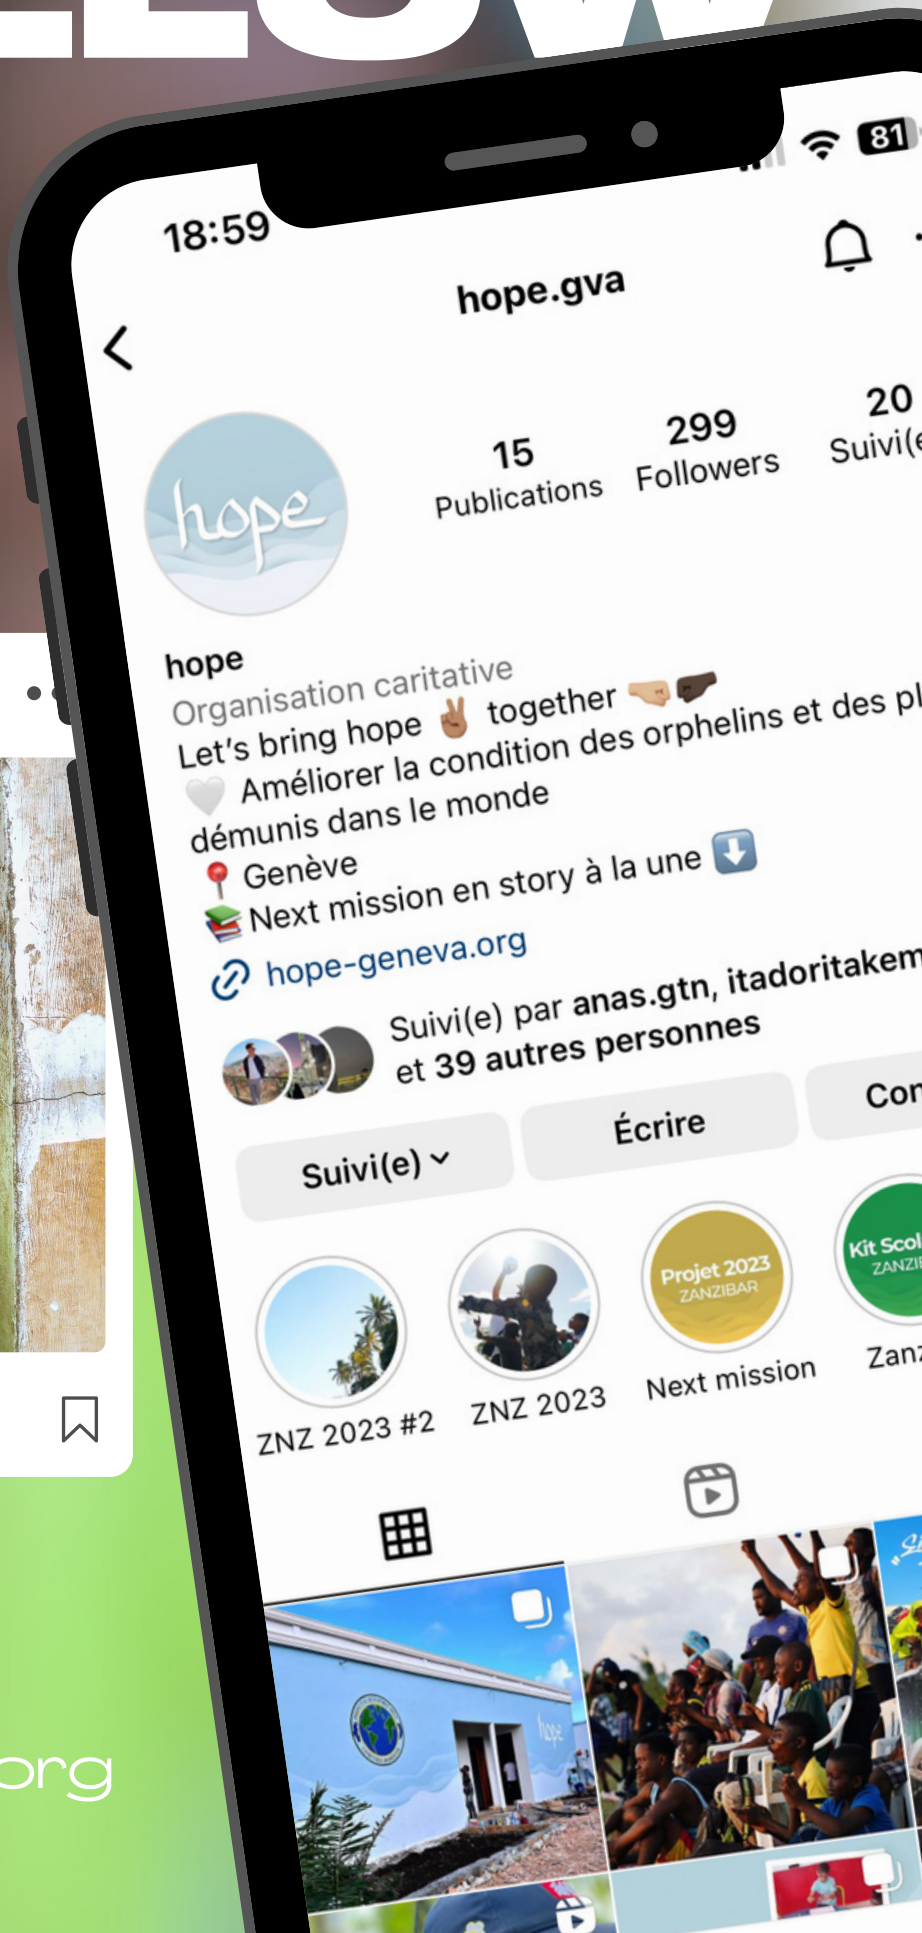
18:59

81

hope.gva

hope

15 Publications

299 Followers

20 Suivi(e

hope
Organisation caritative
Let's bring hope ✌️ together 🤜🏻🤛🏿
🤍 Améliorer la condition des orphelins et des pl
démunis dans le monde
📍 Genève
📚 Next mission en story à la une ⬇️
hope-geneva.org

Suivi(e) par anas.gtn, itadoritakem
et 39 autres personnes

Suivi(e)

Écrire

Con

Projet 2023 ZANZIBAR

Kit Scol ZANZI

ZNZ 2023 #2

ZNZ 2023

Next mission

Zanz

hope

org